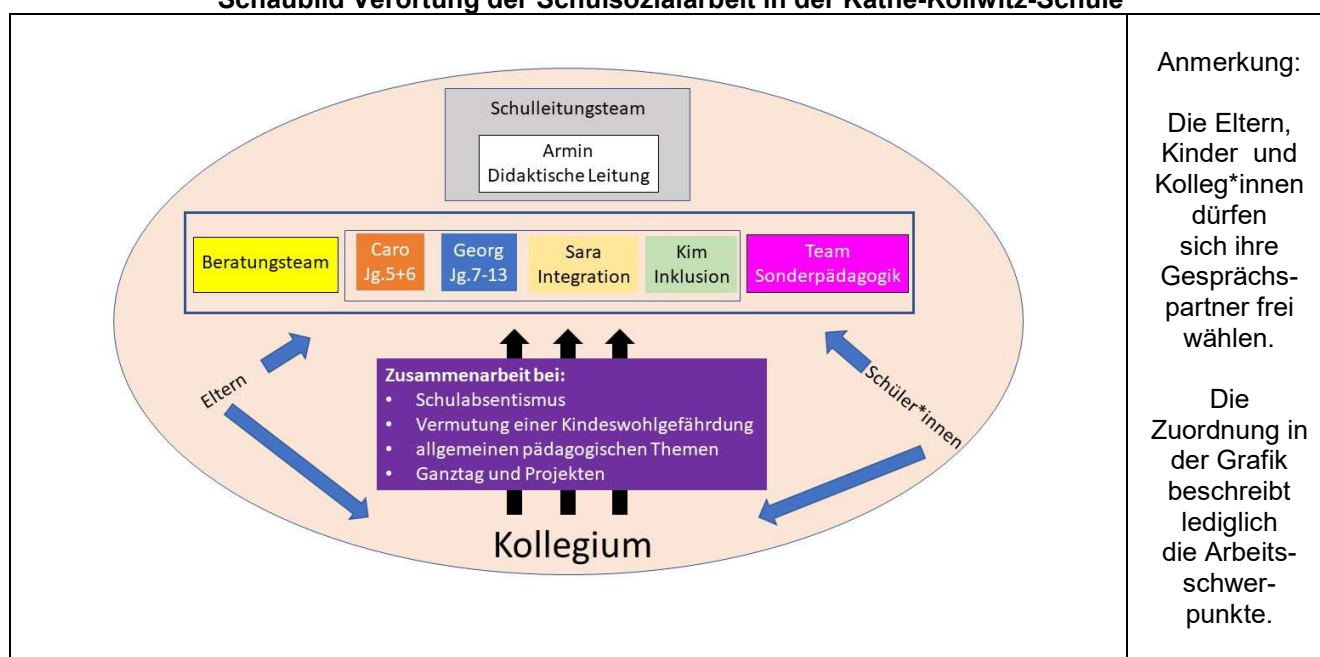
Schaubild Verortung der Schulsozialarbeit in der Käthe-Kollwitz-Schule

Schulleitungsteam

Armin
Didaktische Leitung

Beratungsteam

Caro
Jg.5+6

Georg
Jg.7-13

Sara
Integration

Kim
Inklusion

Team
Sonderpädagogik

Eltern

Schüler*innen

Zusammenarbeit bei:
• Schulabsentismus
• Vermutung einer Kindeswohlgefährdung
• allgemeinen pädagogischen Themen
• Ganztag und Projekten

Kollegium

Anmerkung:

Die Eltern, Kinder und Kolleg*innen dürfen sich ihre Gesprächspartner frei wählen.

Die Zuordnung in der Grafik beschreibt lediglich die Arbeitsschwerpunkte.